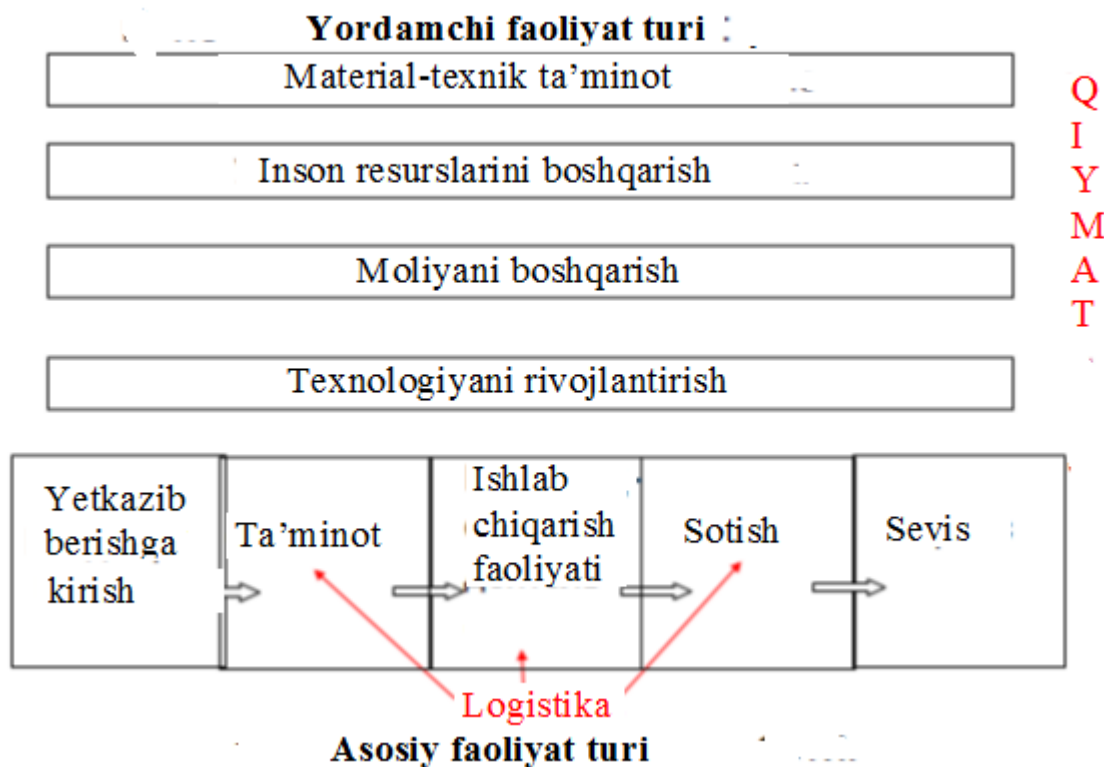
Yordamchi faoliyat turi

Material-texnik ta’minot

Inson resurslarini boshqarish

Moliyani boshqarish

Texnologiyani rivojlantirish

Q
I
Y
M
A
T

Yetkazib berishga kirish

Ta’minot

Ishlab chiqarish faoliyati

Sotish

Sevis

Logistika

Asosiy faoliyat turi